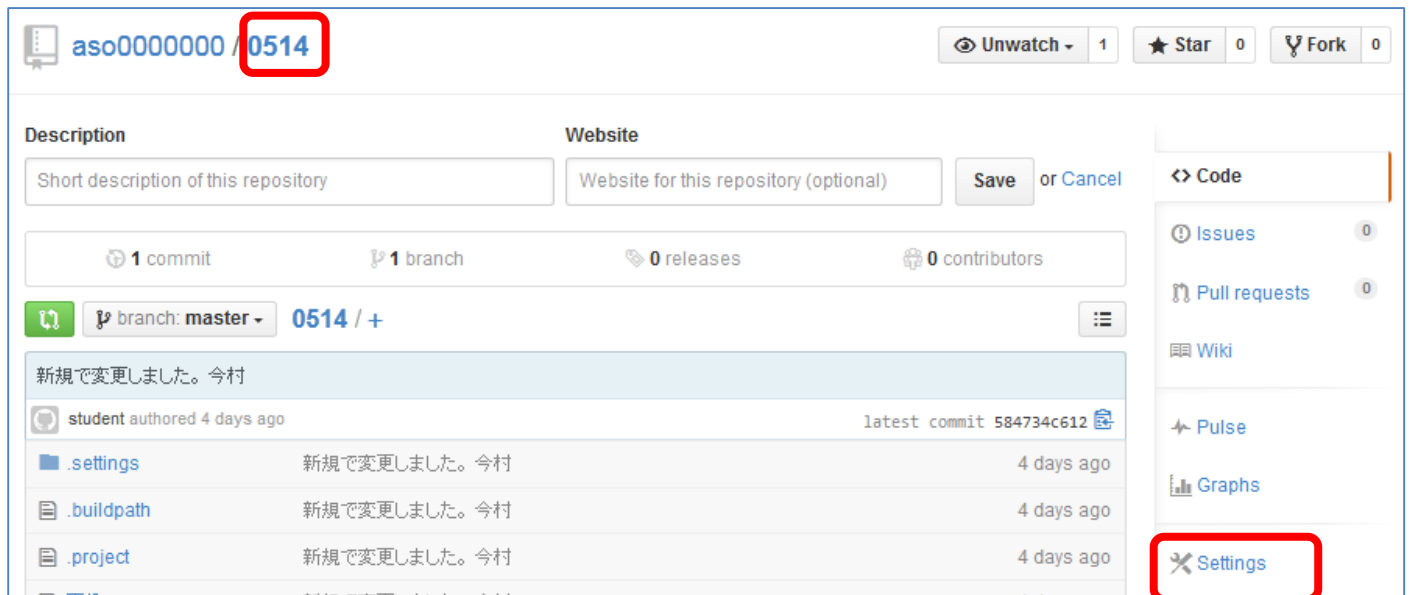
aso0000000 / 0514

Unwatch 1 Star 0 Fork 0

Description

Short description of this repository

Website

Website for this repository (optional)

Save or Cancel

1 commit 1 branch 0 releases 0 contributors

branch: master 0514 / +

新規で変更しました。今村

student authored 4 days ago latest commit 584734c612

.settings 新規で変更しました。今村 4 days ago

.buildpath 新規で変更しました。今村 4 days ago

.project 新規で変更しました。今村 4 days ago

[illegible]

Code

Issues 0

Pull requests 0

Wiki

Pulse

Graphs

Settings